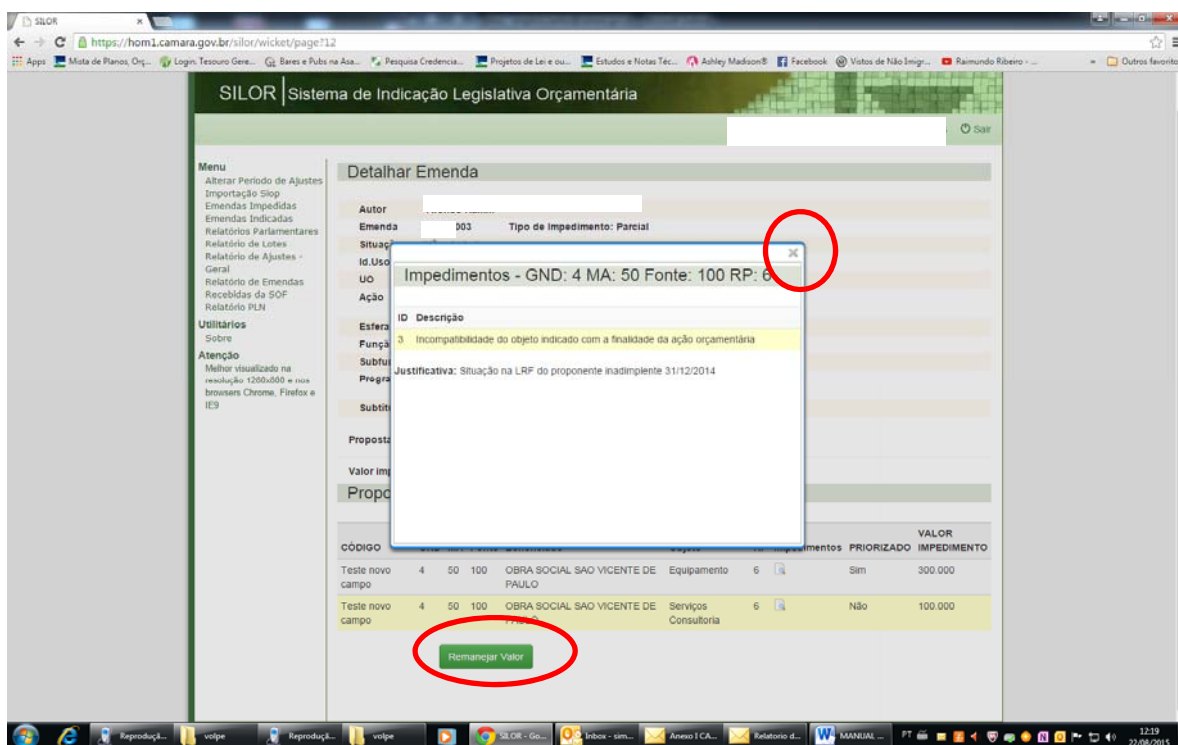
SILOR ×

https://hom1.camara.gov.br/silor/wicket/page?12

Apps Mista de Planos, Orç... Login Tesouro Gere... Bares e Pubs na Asa... Pesquisa Credencia... Projetos de Lei e ou... Estudos e Notas Téc... Ashley Madison® Facebook Vistos de Não Imigr... Raimundo Ribeiro - ... Outros favoritos

SILOR | Sistema de Indicação Legislativa Orçamentária

Sair

Menu
Alterar Período de Ajustes
Importação Slop
Emendas Impedidas
Emendas Indicadas
Relatórios Parlamentares
Relatório de Lotes
Relatório de Ajustes - Geral
Relatório de Emendas Recebidas da SOF
Relatório PLN

Utilitários
Sobre

Atenção
Melhor visualizado na resolução 1280x800 e nos browsers Chrome, Firefox e IE9

Detalhar Emenda

Autor
Emenda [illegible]003 Tipo de Impedimento: Parcial
Situaç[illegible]
Id.Uso
UO
Ação
Esfera
Funçã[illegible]
Subfu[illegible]
Progra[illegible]
Subtít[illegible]
Proposta
Valor imp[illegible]
Propo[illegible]

Impedimentos - GND: 4 MA: 50 Fonte: 100 RP: 6

×

| ID | Descrição |
|---|---|
| 3 | Incompatibilidade do objeto indicado com a finalidade da ação orçamentária |

Justificativa: Situação na LRF do proponente inadimplente 31/12/2014

| CÓDIGO | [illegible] | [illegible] | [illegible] | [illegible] | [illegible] | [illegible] | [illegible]mentos | PRIORIZADO | VALOR IMPEDIMENTO |
|---|---|---|---|---|---|---|---|---|---|
| Teste novo campo | 4 | 50 | 100 | OBRA SOCIAL SAO VICENTE DE PAULO | Equipamento | 6 | | Sim | 300.000 |
| Teste novo campo | 4 | 50 | 100 | OBRA SOCIAL SAO VICENTE DE PAULO | Serviços Consultoria | 6 | | Não | 100.000 |

Remanejar Valor

Reproduçã... volpe Reproduçã... volpe SILOR - Go... Inbox - sim... Anexo I CA... Relatorio d... MANUAL ... PT 12:19 22/08/2015